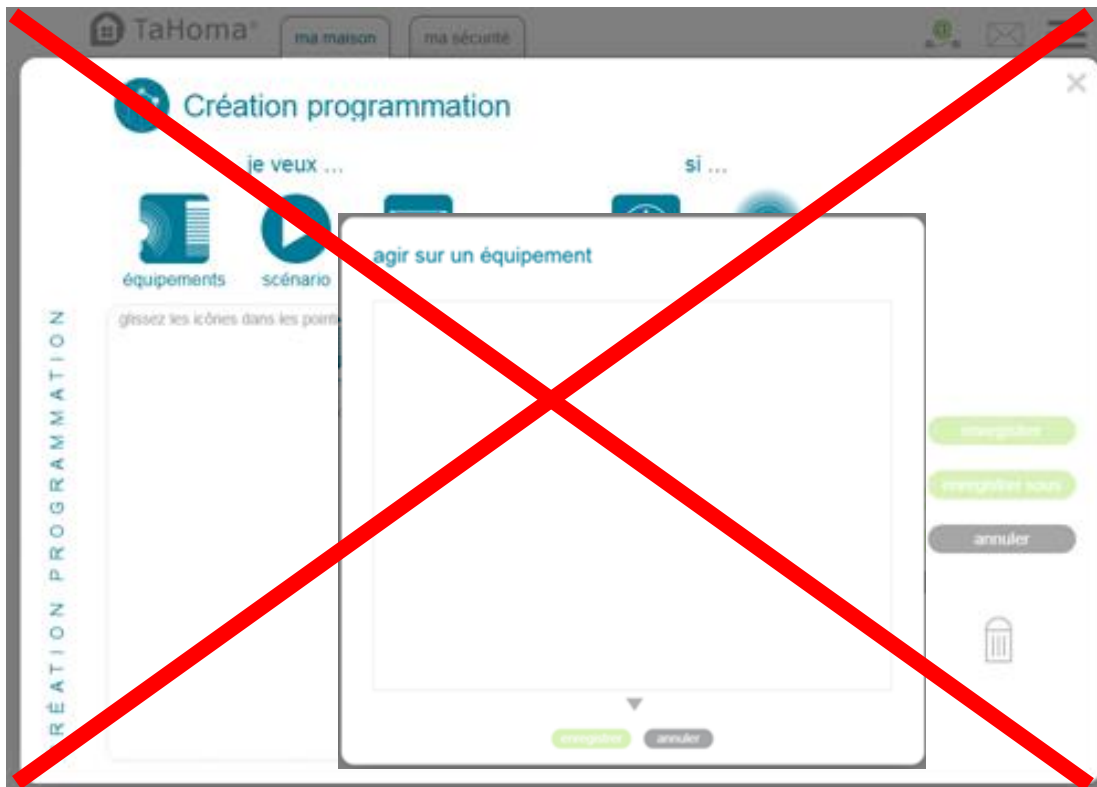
TaHoma®

ma maison

ma sécurité

Création programmation

je veux ...

si ...

équipements

scénario

agir sur un équipement

glissez les icônes dans les point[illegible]

CRÉATION PROGRAMMATION

enregistrer

enregistrer sous

annuler

enregistrer

annuler